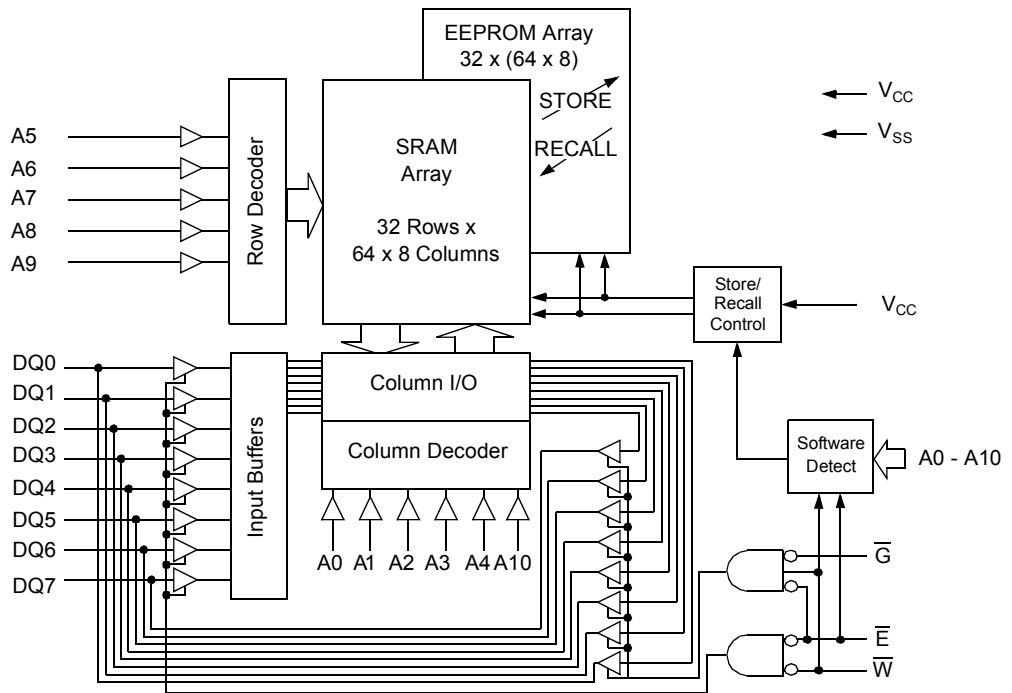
EEPROM Array
32 x (64 x 8)

STORE

RECALL

$V_{CC}$

$V_{SS}$

A5
A6
A7
A8
A9

Row Decoder

SRAM
Array

32 Rows x
64 x 8 Columns

Store/
Recall
Control

$V_{CC}$

DQ0
DQ1
DQ2
DQ3
DQ4
DQ5
DQ6
DQ7

Input Buffers

Column I/O

Column Decoder

A0 A1 A2 A3 A4 A10

Software
Detect

A0 - A10

$\overline{G}$

$\overline{E}$

$\overline{W}$